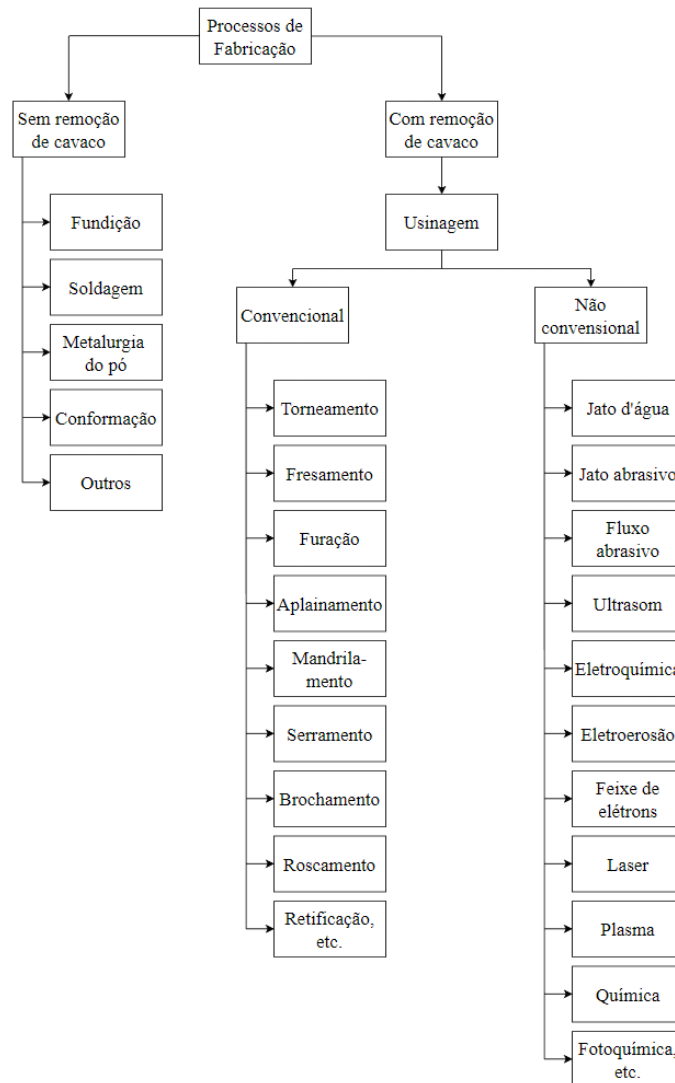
Processos de Fabricação

Sem remoção de cavaco

Fundição

Soldagem

Metalurgia do pó

Conformação

Outros

Com remoção de cavaco

Usinagem

Convencional

Torneamento

Fresamento

Furação

Aplainamento

Mandrilamento

Serramento

Brochamento

Roscamento

Retificação, etc.

Não convensional

Jato d'água

Jato abrasivo

Fluxo abrasivo

Ultrasom

Eletroquímica

Eletroerosão

Feixe de elétrons

Laser

Plasma

Química

Fotoquímica, etc.